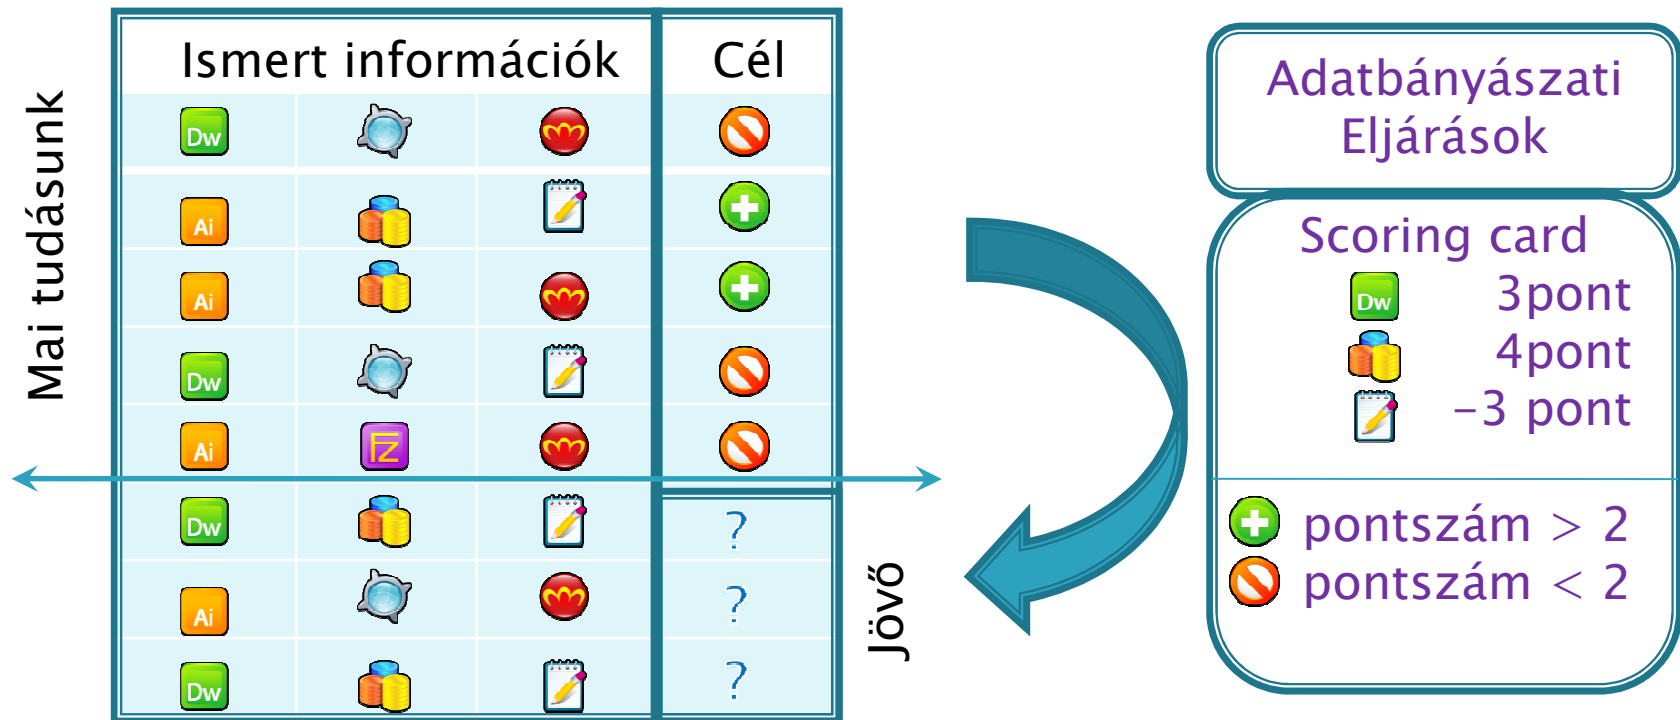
Mai tudásunk

| Ismert információk | | | Cél |
|---|---|---|---|
| Dw | | | |
| Ai | | | |
| Ai | | | |
| Dw | | | |
| Ai | FZ | | |
| Dw | | | ? |
| Ai | | | ? |
| Dw | | | ? |

Jövő

Adatbányászati Eljárások

Scoring card
Dw 3pont
4pont
−3 pont

pontszám > 2
pontszám < 2